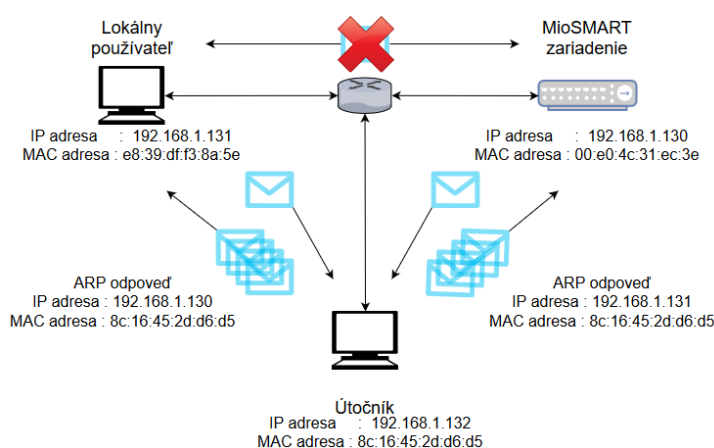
Lokálny používateľ

MioSMART zariadenie

IP adresa : 192.168.1.131
MAC adresa : e8:39:df:f3:8a:5e

IP adresa : 192.168.1.130
MAC adresa : 00:e0:4c:31:ec:3e

ARP odpoveď
IP adresa : 192.168.1.130
MAC adresa : 8c:16:45:2d:d6:d5

ARP odpoveď
IP adresa : 192.168.1.131
MAC adresa : 8c:16:45:2d:d6:d5

Útočník
IP adresa : 192.168.1.132
MAC adresa : 8c:16:45:2d:d6:d5